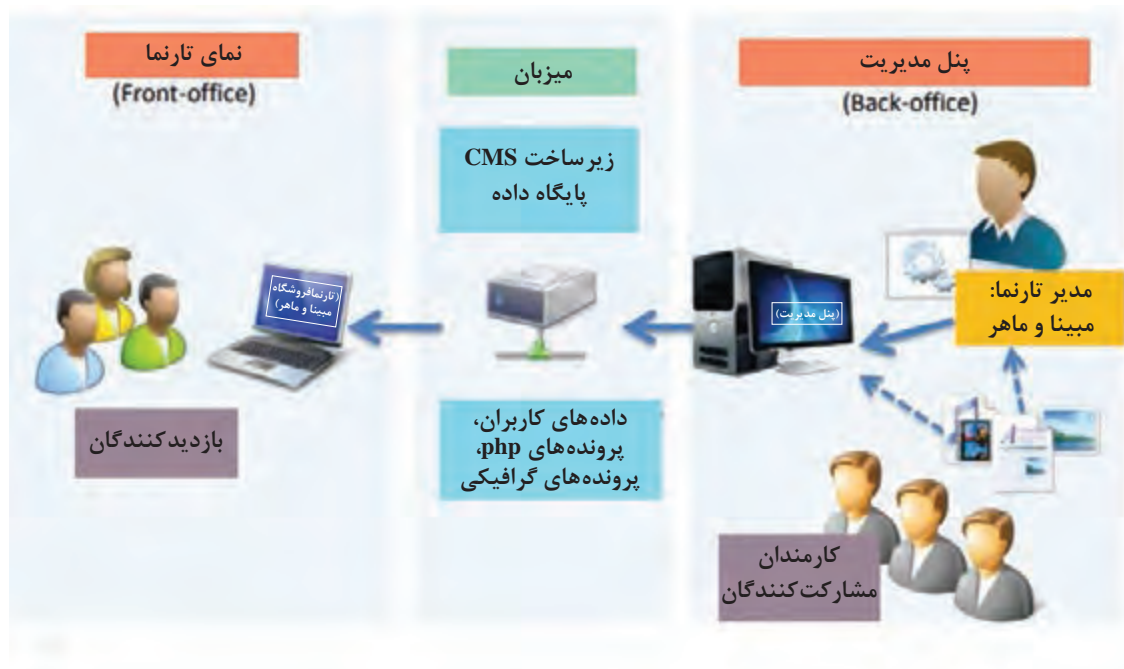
پنل مدیریت
(Back-office)

میزبان

نمای تارنما
(Front-office)

زیرساخت CMS
پایگاه داده

مدیر تارنما:
مبینا و ماهر

(پنل مدیریت)

(تارنمافروشگاه مبینا و ماهر)

داده‌های کاربران،
پرونده‌های php،
پرونده‌های گرافیکی

بازدیدکنندگان

کارمندان
مشارکت‌کنندگان